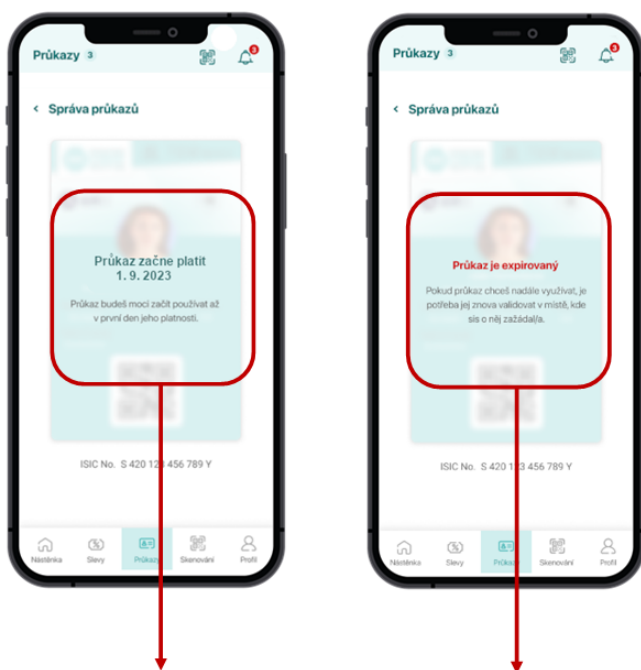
Průkazy 3

3

< Správa průkazů

Průkaz začne platit
1. 9. 2023

Průkaz budeš moci začít používat až v první den jeho platnosti.

ISIC No. S 420 12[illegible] 456 789 Y

Nástěnka Slevy Průkazy Skenování Profil

Průkazy 3

3

< Správa průkazů

Průkaz je expirovaný

Pokud průkaz chceš nadále využívat, je potřeba jej znova validovat v místě, kde sis o něj zažádal/a.

ISIC No. S 420 1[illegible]3 456 789 Y

Nástěnka Slevy Průkazy Skenování Profil